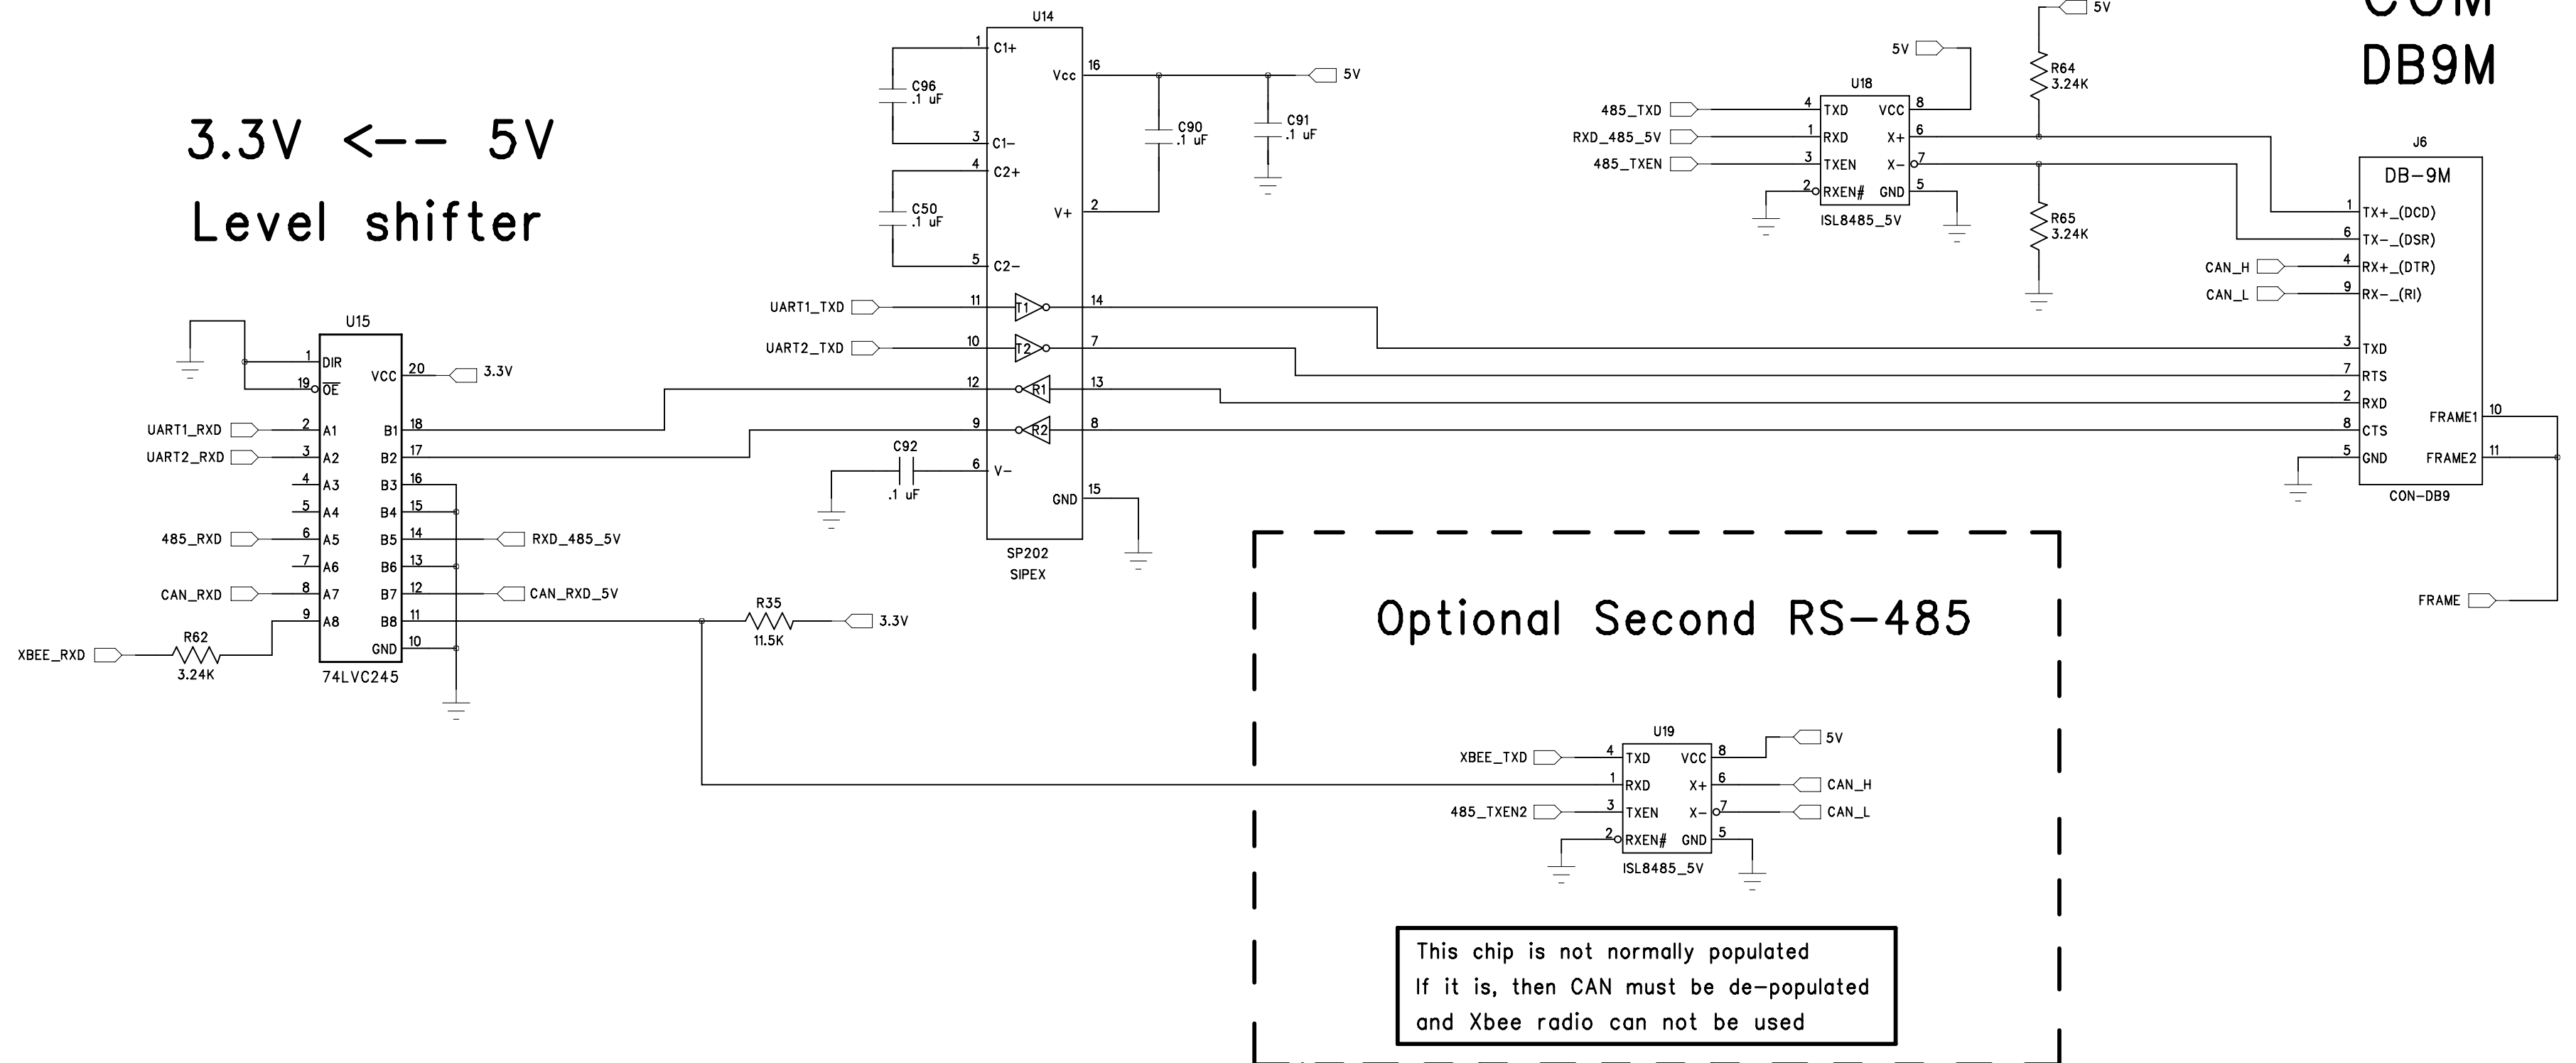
COM
DB9M

3.3V <-- 5V
Level shifter

U14
1 C1+
C96 .1 uF
3 C1-
4 C2+
C50 .1 uF
5 C2-
Vcc 16
5V
C90 .1 uF
C91 .1 uF
V+ 2
UART1_TXD 11 T1 14
UART2_TXD 10 T2 7
12 R1 13
9 R2 8
C92 .1 uF
6 V-
GND 15
SP202
SIPEX

U15
1 DIR
19 $\overline{OE}$
VCC 20 3.3V
UART1_RXD 2 A1 B1 18
UART2_RXD 3 A2 B2 17
4 A3 B3 16
5 A4 B4 15
485_RXD 6 A5 B5 14 RXD_485_5V
7 A6 B6 13
CAN_RXD 8 A7 B7 12 CAN_RXD_5V
9 A8 B8 11
GND 10
74LVC245
XBEE_RXD R62 3.24K
R35 11.5K 3.3V

5V
U18
485_TXD 4 TXD VCC 8
RXD_485_5V 1 RXD X+ 6
485_TXEN 3 TXEN X- 7
2 RXEN# GND 5
ISL8485_5V
5V
R64 3.24K
R65 3.24K

J6
DB-9M
1 TX+_(DCD)
6 TX-_(DSR)
CAN_H 4 RX+_(DTR)
CAN_L 9 RX-_(RI)
3 TXD
7 RTS
2 RXD
8 CTS
5 GND
FRAME1 10
FRAME2 11
CON-DB9
FRAME

Optional Second RS-485

U19
XBEE_TXD 4 TXD VCC 8 5V
1 RXD X+ 6 CAN_H
485_TXEN2 3 TXEN X- 7 CAN_L
2 RXEN# GND 5
ISL8485_5V

This chip is not normally populated
If it is, then CAN must be de-populated
and Xbee radio can not be used